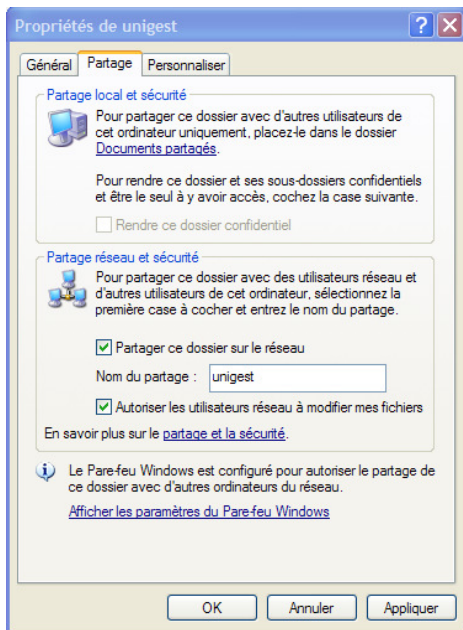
Propriétés de unigest

?

Général | Partage | Personnaliser

Partage local et sécurité

Pour partager ce dossier avec d'autres utilisateurs de cet ordinateur uniquement, placez-le dans le dossier Documents partagés.

Pour rendre ce dossier et ses sous-dossiers confidentiels et être le seul à y avoir accès, cochez la case suivante.

Rendre ce dossier confidentiel

Partage réseau et sécurité

Pour partager ce dossier avec des utilisateurs réseau et d'autres utilisateurs de cet ordinateur, sélectionnez la première case à cocher et entrez le nom du partage.

Partager ce dossier sur le réseau

Nom du partage : unigest

Autoriser les utilisateurs réseau à modifier mes fichiers

En savoir plus sur le partage et la sécurité.

Le Pare-feu Windows est configuré pour autoriser le partage de ce dossier avec d'autres ordinateurs du réseau.

Afficher les paramètres du Pare-feu Windows

OK | Annuler | Appliquer